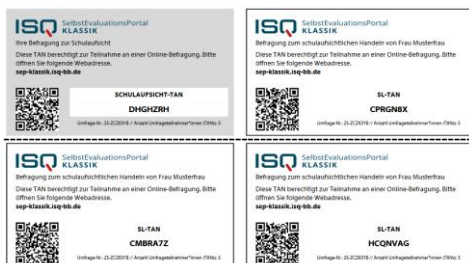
ISQ SelbstEvaluationsPortal KLASSIK

Ihre Befragung zur Schulaufsicht

Diese TAN berechtigt zur Teilnahme an einer Online-Befragung. Bitte öffnen Sie folgende Webadresse.
sep-klassik.isq-bb.de

SCHULAUFSICHT-TAN
DHGHZRH

Umfrage-Nr.: 25-2C2018 // Anzahl Umfrageteilnehmer*innen (TAN): 5

ISQ SelbstEvaluationsPortal KLASSIK

Befragung zum schulaufsichtlichen Handeln von Frau Musterfrau

Diese TAN berechtigt zur Teilnahme an einer Online-Befragung. Bitte öffnen Sie folgende Webadresse.
sep-klassik.isq-bb.de

SL-TAN
CPRGN8X

Umfrage-Nr.: 25-2C2018 // Anzahl Umfrageteilnehmer*innen (TAN): 5

ISQ SelbstEvaluationsPortal KLASSIK

Befragung zum schulaufsichtlichen Handeln von Frau Musterfrau

Diese TAN berechtigt zur Teilnahme an einer Online-Befragung. Bitte öffnen Sie folgende Webadresse.
sep-klassik.isq-bb.de

SL-TAN
CMBRA7Z

Umfrage-Nr.: 25-2C2018 // Anzahl Umfrageteilnehmer*innen (TAN): 5

ISQ SelbstEvaluationsPortal KLASSIK

Befragung zum schulaufsichtlichen Handeln von Frau Musterfrau

Diese TAN berechtigt zur Teilnahme an einer Online-Befragung. Bitte öffnen Sie folgende Webadresse.
sep-klassik.isq-bb.de

SL-TAN
HCQNVAG

Umfrage-Nr.: 25-2C2018 // Anzahl Umfrageteilnehmer*innen (TAN): 5